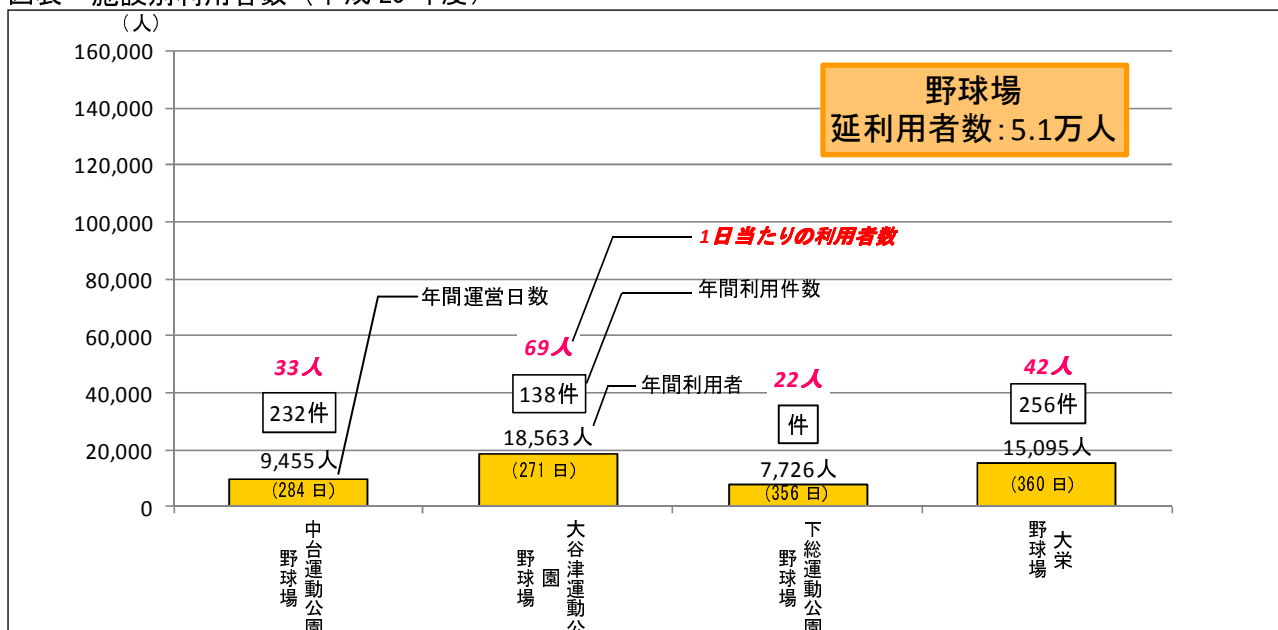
図表 施設別利用者数（平成 26 年度）

（人）
160,000
140,000
120,000
100,000
80,000
60,000
40,000
20,000
0

野球場
延利用者数：5.1万人

1日当たりの利用者数
年間利用件数
年間運営日数
年間利用者

33人
232件
9,455人
(284 日)

69人
138件
18,563人
(271 日)

22人
件
7,726人
(356 日)

42人
256件
15,095人
(360 日)

中台運動公園野球場
大谷津運動公園野球場
下総運動公園野球場
大栄野球場